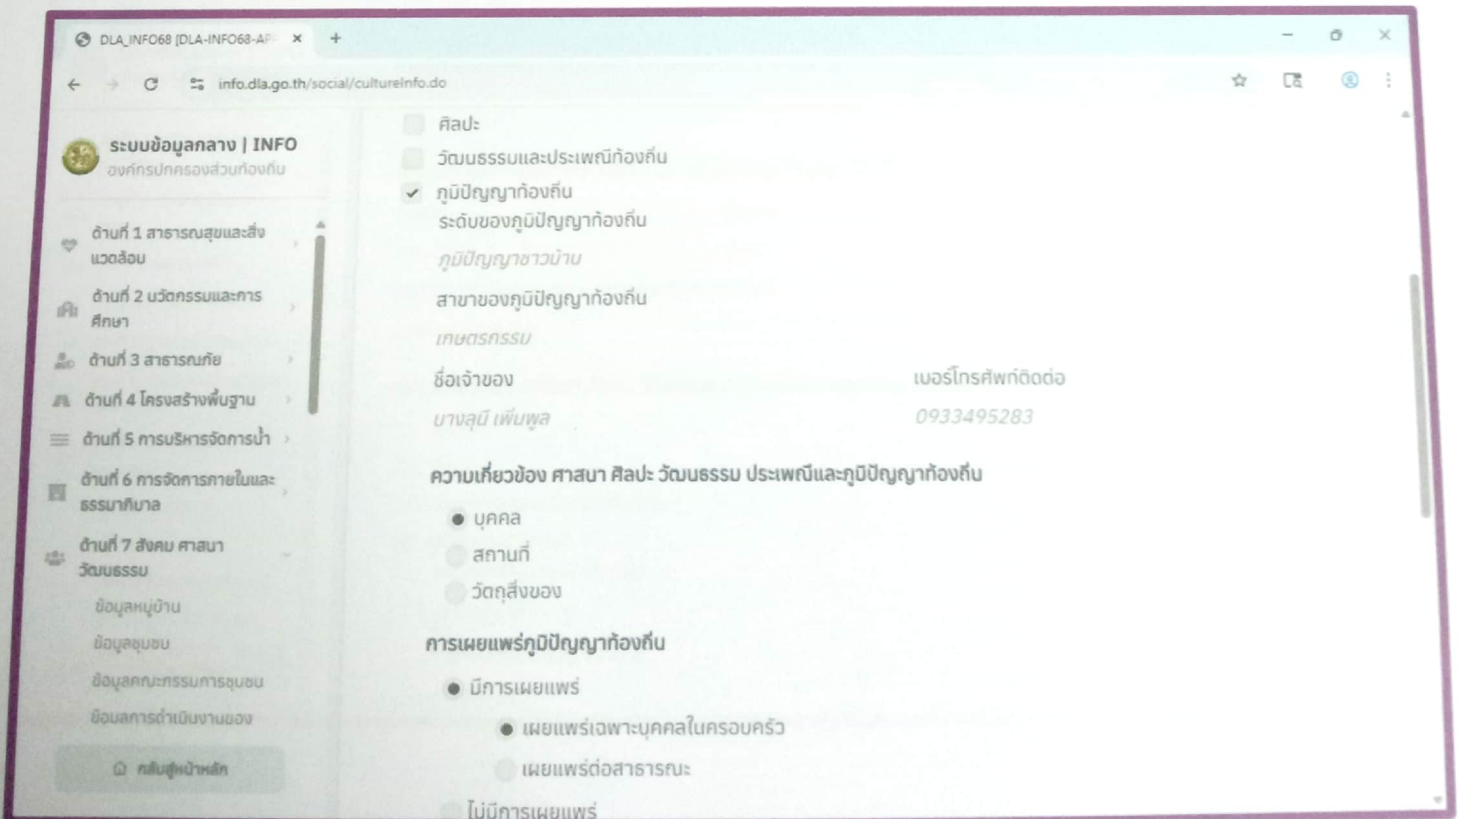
DLA_INFO68 [DLA-INFO68-AP ×
+
info.dla.go.th/social/cultureInfo.do

ระบบข้อมูลกลาง | INFO
องค์กรปกครองส่วนท้องถิ่น

ด้านที่ 1 สาธารณสุขและสิ่งแวดล้อม
ด้านที่ 2 นวัตกรรมและการศึกษา
ด้านที่ 3 สาธารณภัย
ด้านที่ 4 โครงสร้างพื้นฐาน
ด้านที่ 5 การบริหารจัดการน้ำ
ด้านที่ 6 การจัดการภายในและธรรมาภิบาล
ด้านที่ 7 สังคม ศาสนา วัฒนธรรม
ข้อมูลหมู่บ้าน
ข้อมูลชุมชน
ข้อมูลคณะกรรมการชุมชน
ข้อมลการดำเนินงานของ
กลับสู่หน้าหลัก

ศิลปะ
วัฒนธรรมและประเพณีท้องถิ่น
✓ ภูมิปัญญาท้องถิ่น
ระดับของภูมิปัญญาท้องถิ่น
ภูมิปัญญาชาวบ้าน
สาขาของภูมิปัญญาท้องถิ่น
เกษตรกรรม
ชื่อเจ้าของ
นางสุนี เพิ่มพูล
เบอร์โทรศัพท์ติดต่อ
0933495283

ความเกี่ยวข้อง ศาสนา ศิลปะ วัฒนธรรม ประเพณีและภูมิปัญญาท้องถิ่น
บุคคล
สถานที่
วัตถุสิ่งของ

การเผยแพร่ภูมิปัญญาท้องถิ่น
มีการเผยแพร่
เผยแพร่เฉพาะบุคคลในครอบครัว
เผยแพร่ต่อสาธารณะ
ไม่มีการเผยแพร่